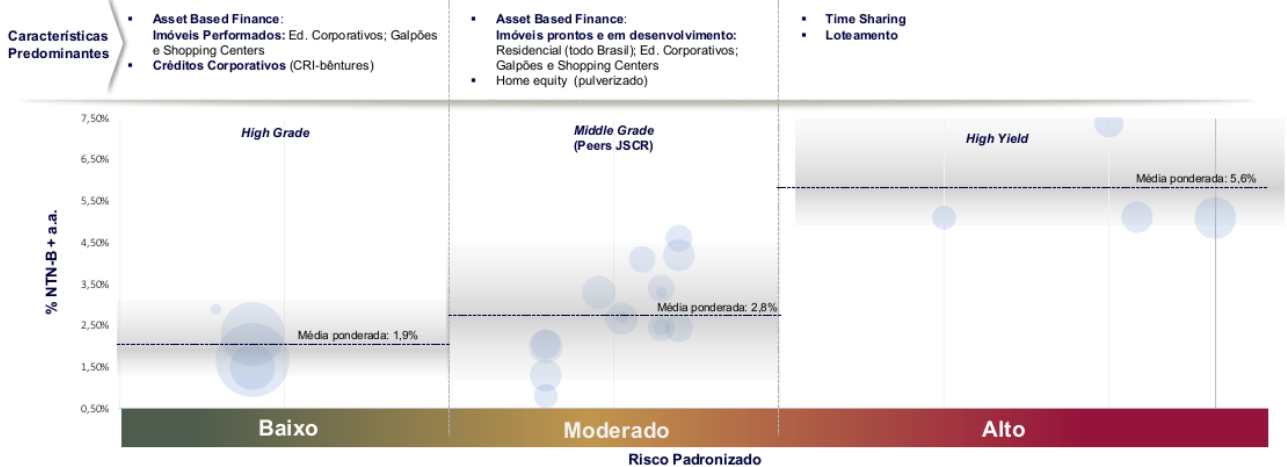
Características Predominantes

- Asset Based Finance:
Imóveis Performados: Ed. Corporativos; Galpões e Shopping Centers
- Créditos Corporativos (CRI-bêntures)

- Asset Based Finance:
Imóveis prontos e em desenvolvimento: Residencial (todo Brasil); Ed. Corporativos; Galpões e Shopping Centers
- Home equity (pulverizado)

- Time Sharing
- Loteamento

% NTN-B + a.a.

7,50%
6,50%
5,50%
4,50%
3,50%
2,50%
1,50%
0,50%

High Grade

Média ponderada: 1,9%

Middle Grade
(Peers JSCR)

Média ponderada: 2,8%

High Yield

Média ponderada: 5,6%

Baixo

Moderado

Alto

Risco Padronizado